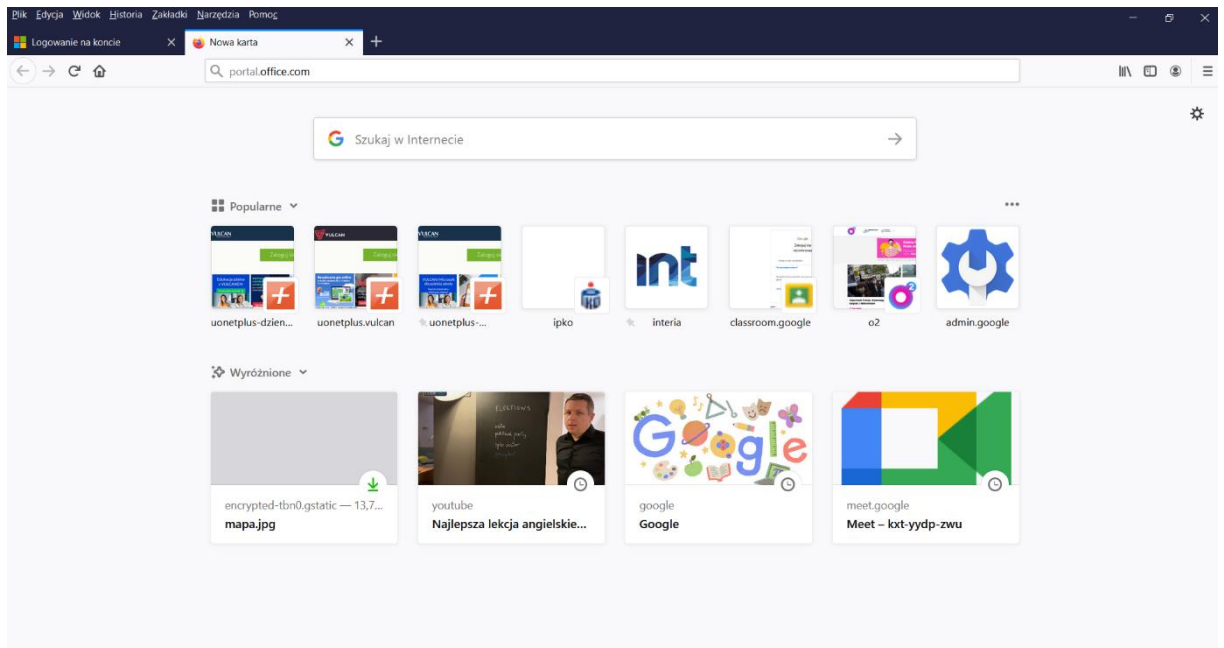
Plik Edycja Widok Historia Zakładki Narzędzia Pomoc

Logowanie na koncie
Nowa karta
+

portal.office.com

Szukaj w Internecie

Popularne

uonetplus-dzien...
uonetplus.vulcan
uonetplus-...
ipko
interia
classroom.google
o2
admin.google

Wyróżnione

encrypted-tbn0.gstatic — 13,7...
mapa.jpg

youtube
Najlepsza lekcja angielskie...

google
Google

meet.google
Meet – kxt-yydp-zwu